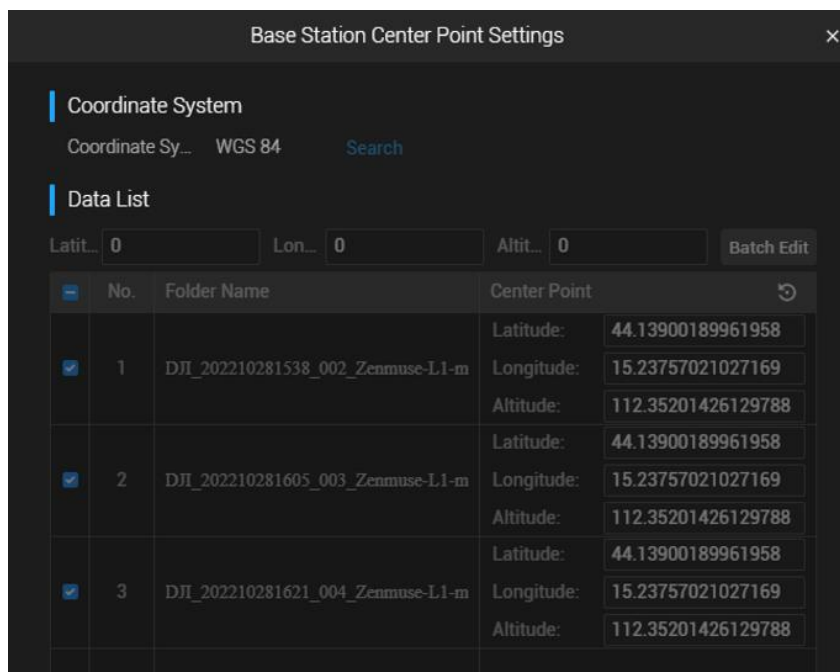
Base Station Center Point Settings ×

Coordinate System

Coordinate Sy... WGS 84 Search

Data List

Latit... 0 Lon... 0 Altit... 0 Batch Edit

| | No. | Folder Name | Center Point | |
|---|---|---|---|---|
| | 1 | DJI_202210281538_002_Zenmuse-L1-m | Latitude: | 44.13900189961958 |
| | | | Longitude: | 15.23757021027169 |
| | | | Altitude: | 112.35201426129788 |
| | 2 | DJI_202210281605_003_Zenmuse-L1-m | Latitude: | 44.13900189961958 |
| | | | Longitude: | 15.23757021027169 |
| | | | Altitude: | 112.35201426129788 |
| | 3 | DJI_202210281621_004_Zenmuse-L1-m | Latitude: | 44.13900189961958 |
| | | | Longitude: | 15.23757021027169 |
| | | | Altitude: | 112.35201426129788 |